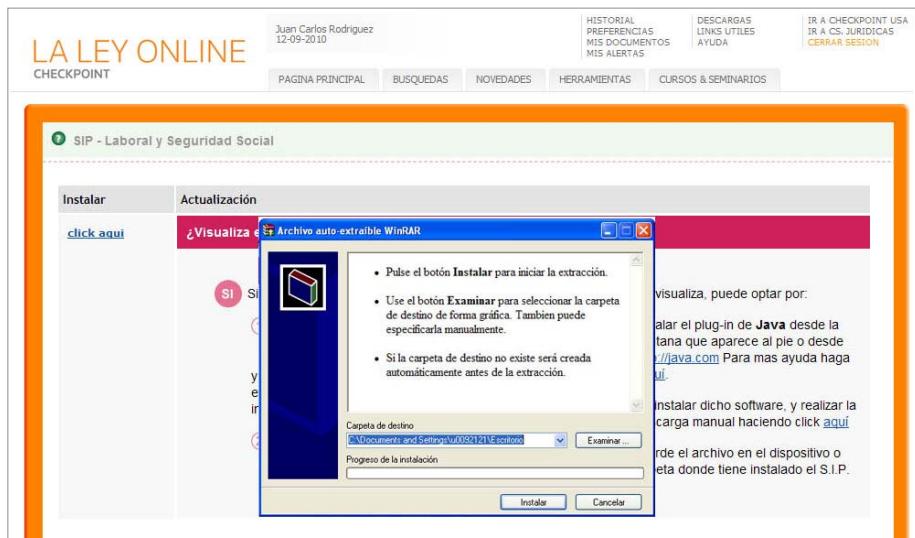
LA LEY ONLINE
CHECKPOINT

Juan Carlos Rodriguez
12-09-2010

HISTORIAL
PREFERENCIAS
MIS DOCUMENTOS
MIS ALERTAS

DESCARGAS
LINKS UTILES
AYUDA

IR A CHECKPOINT USA
IR A CS. JURIDICAS
CERRAR SESION

PAGINA PRINCIPAL | BUSQUEDAS | NOVEDADES | HERRAMIENTAS | CURSOS & SEMINARIOS

SIP - Laboral y Seguridad Social

| Instalar | Actualización |
|---|---|
| click aqui | ¿Visualiza e |

SI Si

visualiza, puede optar por:

alar el plug-in de Java desde la tana que aparece al pie o desde ://java.com Para mas ayuda haga uí.

y
e
ir

instalar dicho software, y realizar la carga manual haciendo click aquí

rde el archivo en el dispositivo o eta donde tiene instalado el S.I.P.

Archivo auto-extraíble WinRAR

• Pulse el botón Instalar para iniciar la extracción.

• Use el botón Examinar para seleccionar la carpeta de destino de forma gráfica. Tambien puede especificarla manualmente.

• Si la carpeta de destino no existe será creada automáticamente antes de la extracción.

Carpeta de destino
C:\Documents and Settings\u0092121\Escritorio
Examinar ...
Progreso de la instalación

Instalar
Cancelar